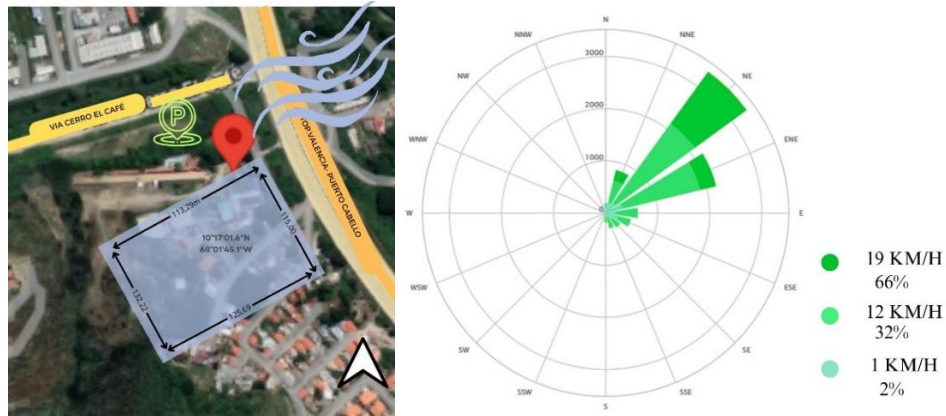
VIA CERRO EL CAFÉ

AUTOP. VALENCIA- PUERTO CABELLO

113,29m

115,00

10°17'01.6"N
68°01'45.1"W

132,22

125,69

N
NNE
NE
ENE
E
ESE
SE
SSE
S
SSW
SW
WSW
W
WNW
NW
NNW

3000
2000
1000
0

19 KM/H
66%

12 KM/H
32%

1 KM/H
2%